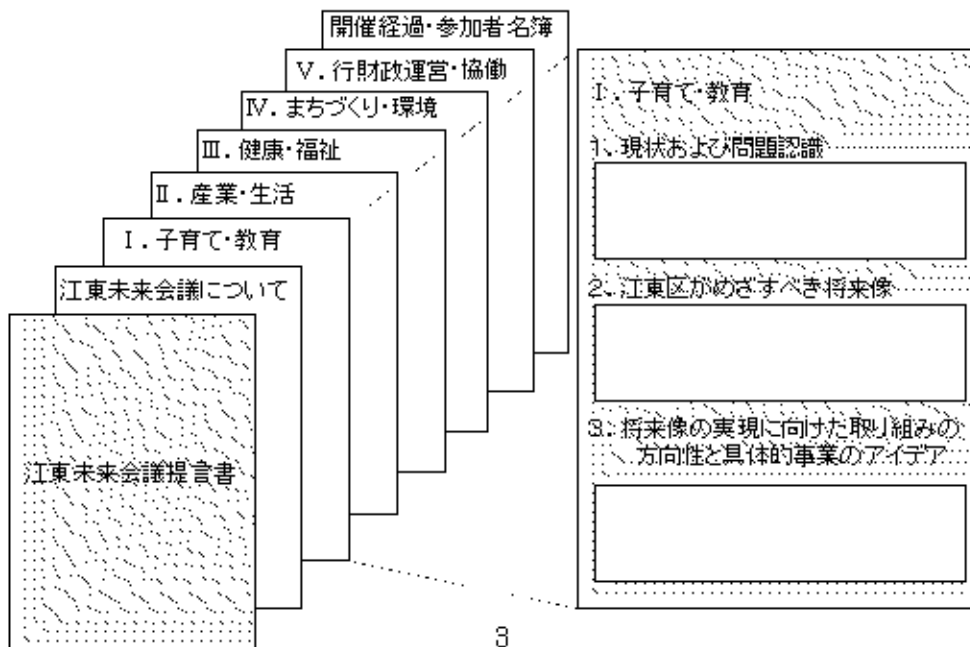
開催経過・参加者名簿

V．行財政運営・協働

IV．まちづくり・環境

III．健康・福祉

II．産業・生活

I．子育て・教育

江東未来会議について

江東未来会議提言書

I．子育て・教育

1．現状および問題認識

2．江東区がめざすべき将来像

3．将来像の実現に向けた取り組みの方向性と具体的事業のアイデア

3